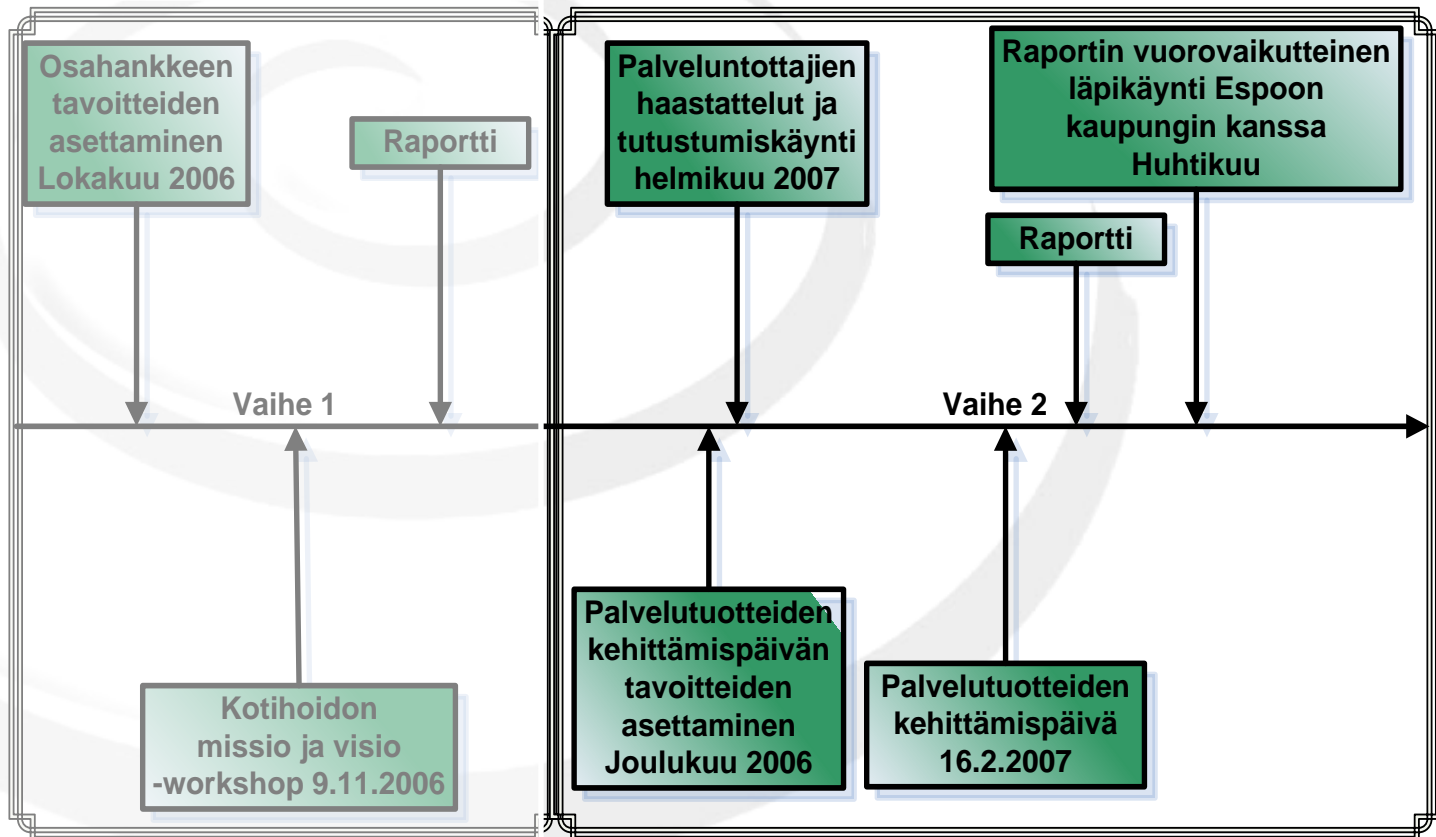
Osahankkeen tavoitteiden asettaminen Lokakuu 2006

Raportti

Vaihe 1

Kotihoidon missio ja visio -workshop 9.11.2006

Palveluntottajien haastattelut ja tutustumiskäynti helmikuu 2007

Raportin vuorovaikutteinen läpikäynti Espoon kaupungin kanssa Huhtikuu

Raportti

Vaihe 2

Palvelutuotteiden kehittämispäivän tavoitteiden asettaminen Joulukuu 2006

Palvelutuotteiden kehittämispäivä 16.2.2007